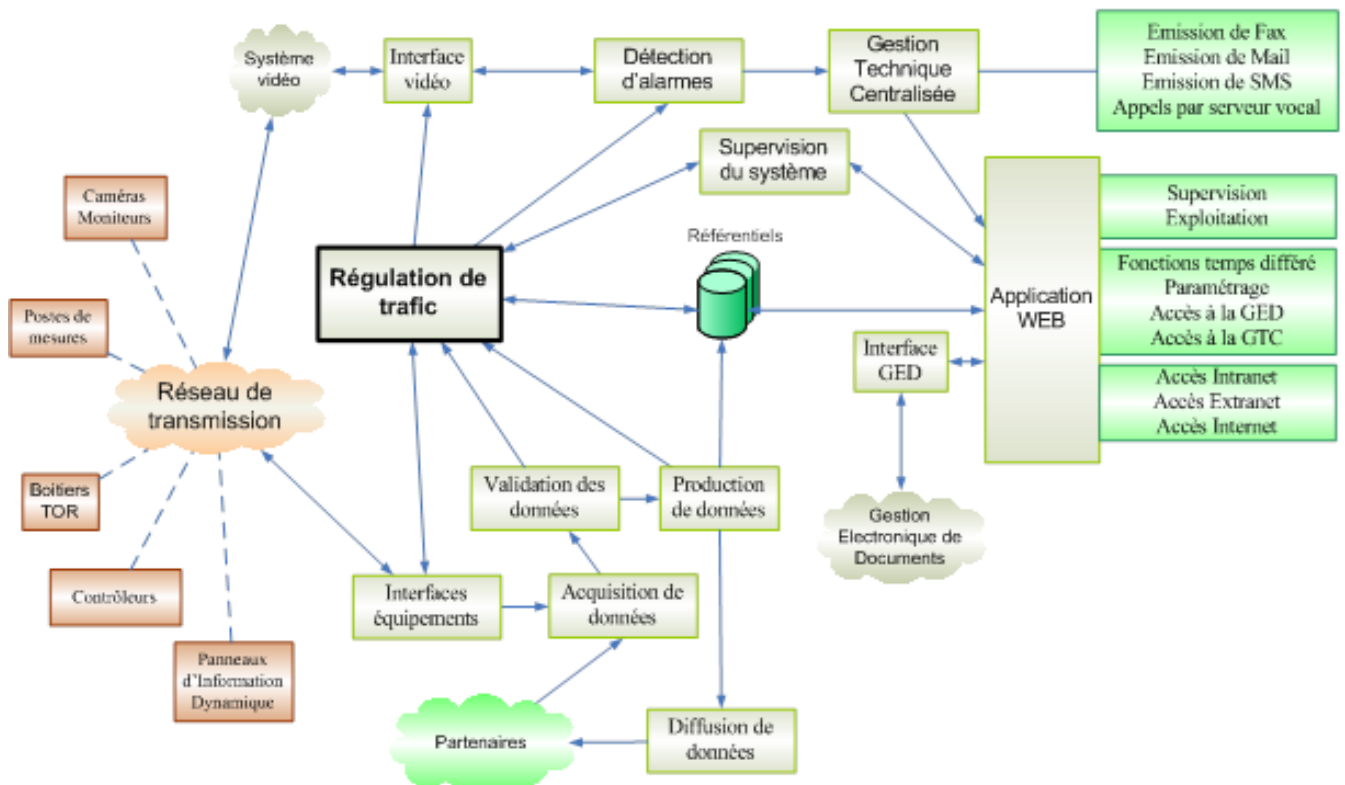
Système vidéo

Interface vidéo

Détection d'alarmes

Gestion Technique Centralisée

Emission de Fax
Emission de Mail
Emission de SMS
Appels par serveur vocal

Supervision du système

Supervision
Exploitation

Caméras Moniteurs

Référentiels

Régulation de trafic

Application WEB

Fonctions temps différé
Paramétrage
Accès à la GED
Accès à la GTC

Postes de mesures

Interface GED

Accès Intranet
Accès Extranet
Accès Internet

Réseau de transmission

Boitiers TOR

Validation des données

Production de données

Gestion Electronique de Documents

Contrôleurs

Interfaces équipements

Acquisition de données

Panneaux d'Information Dynamique

Partenaires

Diffusion de données